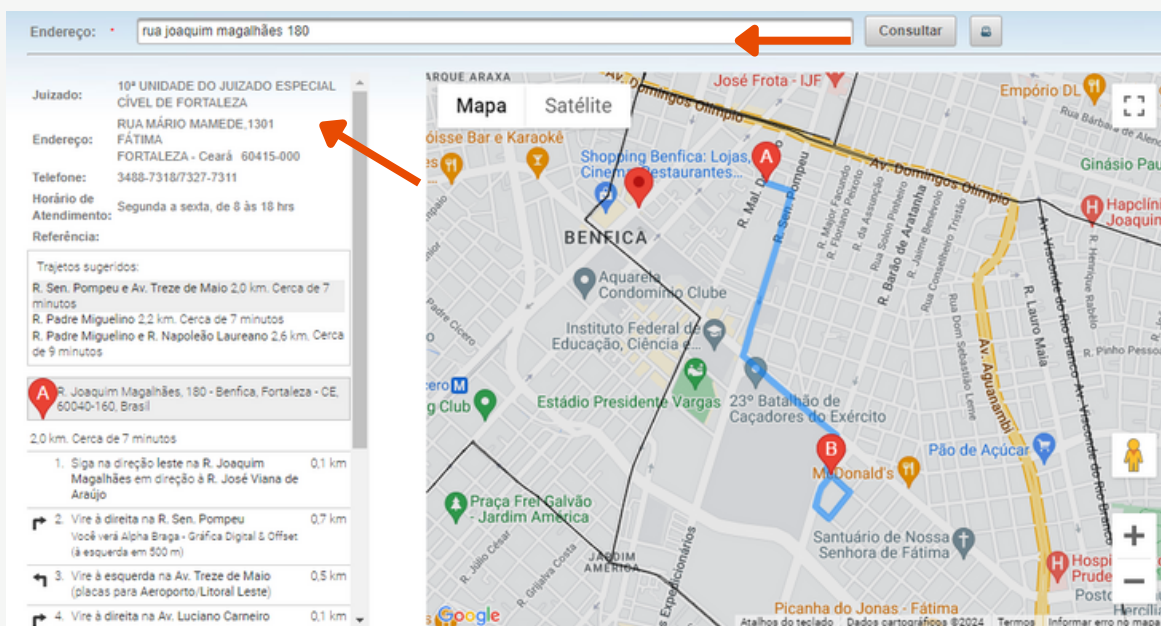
Endereço: * rua joaquim magalhães 180 Consultar

Juizado: 10ª UNIDADE DO JUIZADO ESPECIAL CÍVEL DE FORTALEZA
Endereço: RUA MÁRIO MAMEDE,1301 FÁTIMA FORTALEZA - Ceará 60415-000
Telefone: 3488-7318/7327-7311
Horário de Atendimento: Segunda a sexta, de 8 às 18 hrs
Referência:

Trajetos sugeridos:
R. Sen. Pompeu e Av. Treze de Maio 2,0 km. Cerca de 7 minutos
R. Padre Miguelino 2,2 km. Cerca de 7 minutos
R. Padre Miguelino e R. Napoleão Laureano 2,6 km. Cerca de 9 minutos

A R. Joaquim Magalhães, 180 - Benfica, Fortaleza - CE, 60040-160, Brasil

2,0 km. Cerca de 7 minutos

1. Siga na direção leste na R. Joaquim Magalhães em direção à R. José Viana de Araújo 0,1 km
2. Vire à direita na R. Sen. Pompeu Você verá Alpha Braga - Gráfica Digital & Offset (à esquerda em 500 m) 0,7 km
3. Vire à esquerda na Av. Treze de Maio (placas para Aeroporto/Litoral Leste) 0,5 km
4. Vire à direita na Av. Luciano Carneiro 0,1 km

Mapa Satélite
ARQUE ARAXA
Av. Domingos Olímpio
José Frota - IJF
Empório DL
Rua Bárbara de Alencar
oisse Bar e Karaokê
Shopping Benfica: Lojas, Cinema, Restaurantes...
R. Mal. Deodoro
R. Sen. Pompeu
Av. Domingos Olímpio
Ginásio Pau
Hapclínica Joaquim
BENFICA
R. Major Facundo
R. Floriano Peixoto
R. da Assunção
R. Solon Pinheiro
R. Barão de Aratanha
R. Jaime Benévolo
R. Conselheiro Tristão
Aquarela Condomínio Clube
Instituto Federal de Educação, Ciência e...
Rua Dom Sebastião Leme
R. Lauro Maia
Av. Aguanambi
Av. Visconde do Rio Branco
R. Henrique Rabelo
R. Pinho Pessoa
Padre Cícero
cero
g Club
Estádio Presidente Vargas
23º Batalhão de Caçadores do Exército
McDonald's
Pão de Açúcar
Praça Frei Galvão - Jardim América
Santuário de Nossa Senhora de Fátima
JARDIM AMÉRICA
R. Júlio César
R. Grijalva Costa
Expedicionários
Hospital Prude
Posto
Picanha do Jonas - Fátima
Google
Atalhos do teclado Dados cartográficos ©2024 Termos Informar erro no mapa